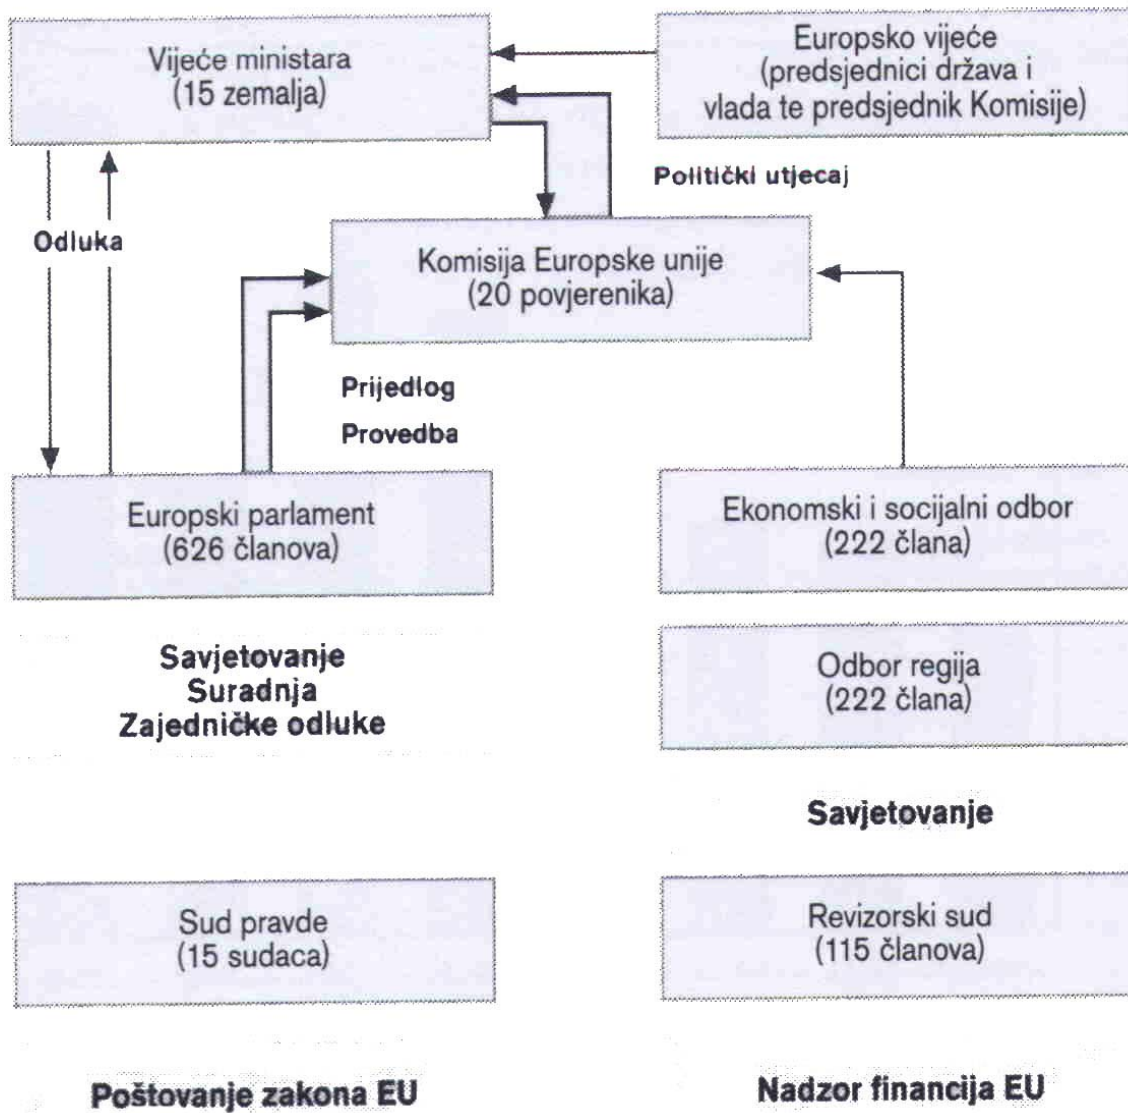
Vijeće ministara
(15 zemalja)

Europsko vijeće
(predsjednici država i vlada te predsjednik Komisije)

Politički utjecaj

Odluka

Komisija Europske unije
(20 povjerenika)

Prijedlog

Provedba

Europski parlament
(626 članova)

Ekonomski i socijalni odbor
(222 člana)

Savjetovanje
Suradnja
Zajedničke odluke

Odbor regija
(222 člana)

Savjetovanje

Sud pravde
(15 sudaca)

Revizorski sud
(115 članova)

Poštovanje zakona EU

Nadzor financija EU